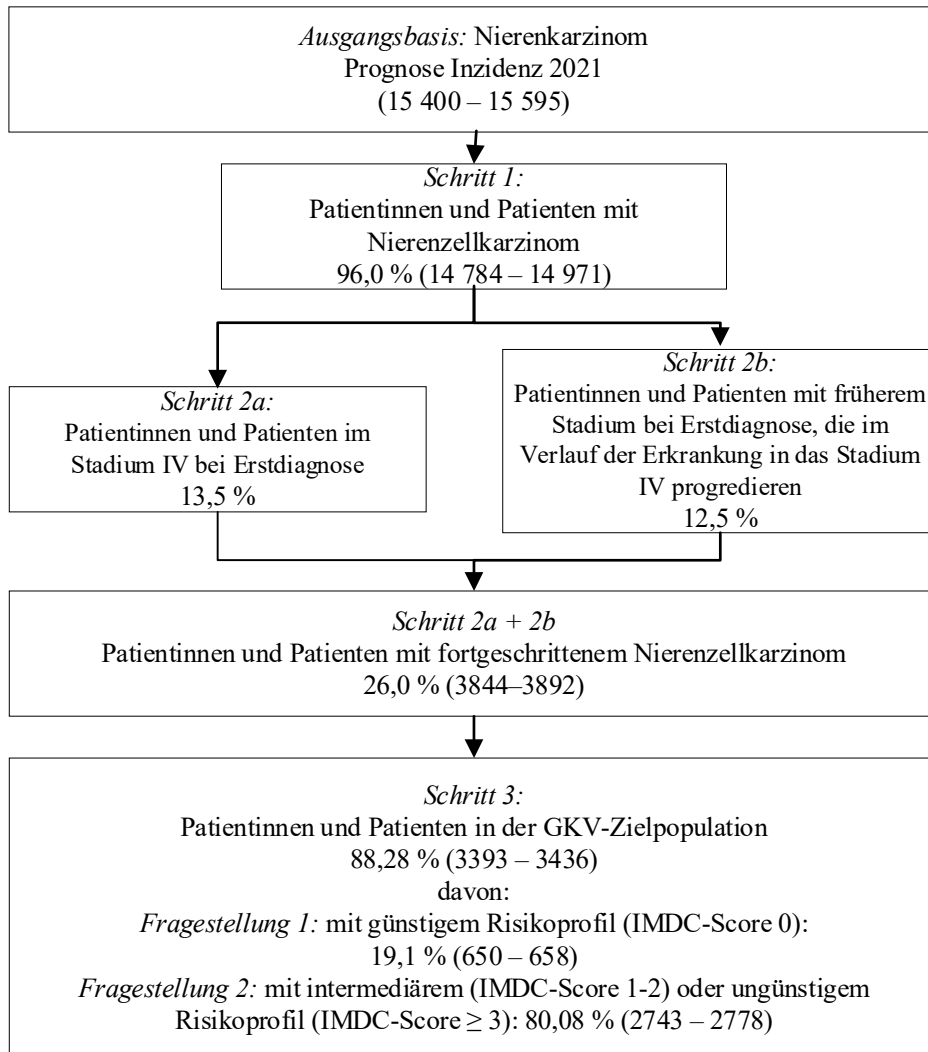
Ausgangsbasis: Nierenkarzinom
Prognose Inzidenz 2021
(15 400 – 15 595)

Schritt 1:
Patientinnen und Patienten mit Nierenzellkarzinom
96,0 % (14 784 – 14 971)

Schritt 2a:
Patientinnen und Patienten im Stadium IV bei Erstdiagnose
13,5 %

Schritt 2b:
Patientinnen und Patienten mit früherem Stadium bei Erstdiagnose, die im Verlauf der Erkrankung in das Stadium IV progredieren
12,5 %

Schritt 2a + 2b
Patientinnen und Patienten mit fortgeschrittenem Nierenzellkarzinom
26,0 % (3844–3892)

Schritt 3:
Patientinnen und Patienten in der GKV-Zielpopulation
88,28 % (3393 – 3436)
davon:
Fragestellung 1: mit günstigem Risikoprofil (IMDC-Score 0):
19,1 % (650 – 658)
Fragestellung 2: mit intermediärem (IMDC-Score 1-2) oder ungünstigem Risikoprofil (IMDC-Score $\geq$ 3): 80,08 % (2743 – 2778)